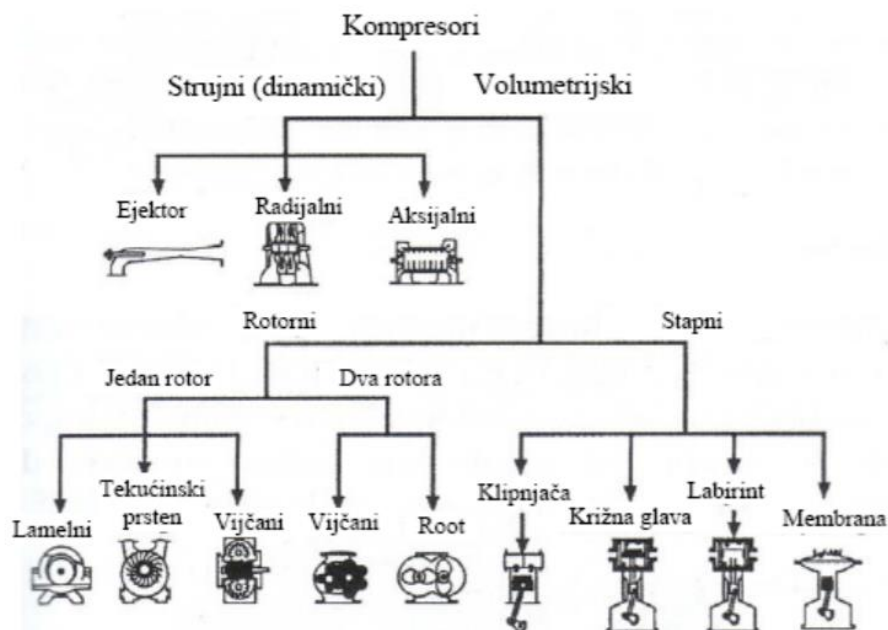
Kompresori

Strujni (dinamički)

Volumetrijski

Ejektor

Radijalni

Aksijalni

Rotorni

Stapni

Jedan rotor

Dva rotora

Lamelni

Tekućinski prsten

Vijčani

Vijčani

Root

Klipnjača

Križna glava

Labirint

Membrana